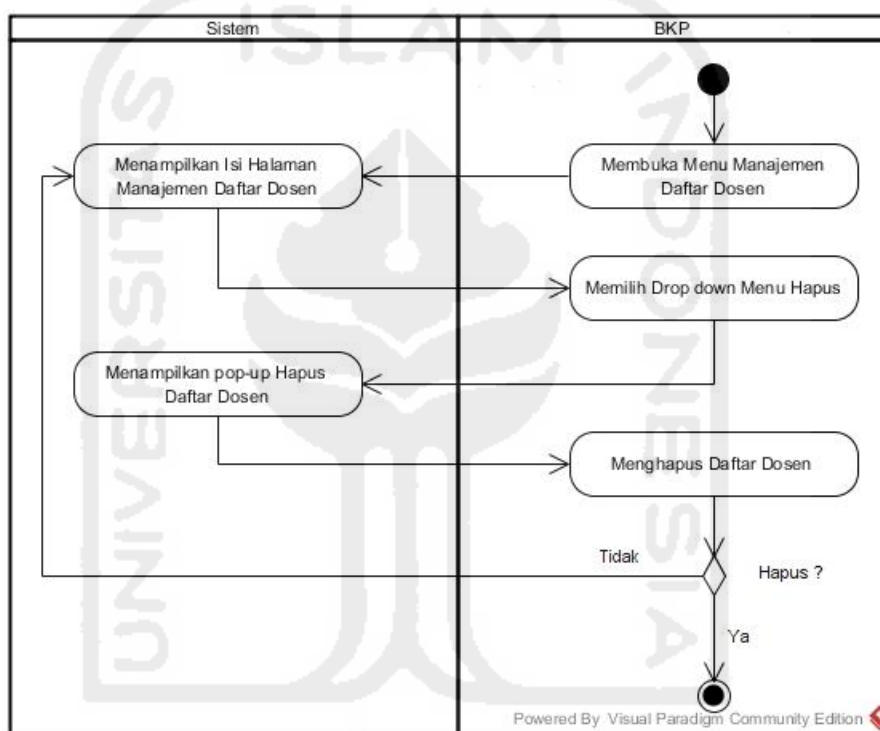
| Sistem | BKP |
|---|---|

Membuka Menu Manajemen Daftar Dosen

Menampilkan Isi Halaman Manajemen Daftar Dosen

Memilih Drop down Menu Hapus

Menampilkan pop-up Hapus Daftar Dosen

Menghapus Daftar Dosen

Tidak

Hapus ?

Ya

Powered By Visual Paradigm Community Edition

UNIVERSITAS ISLAM INDONESIA